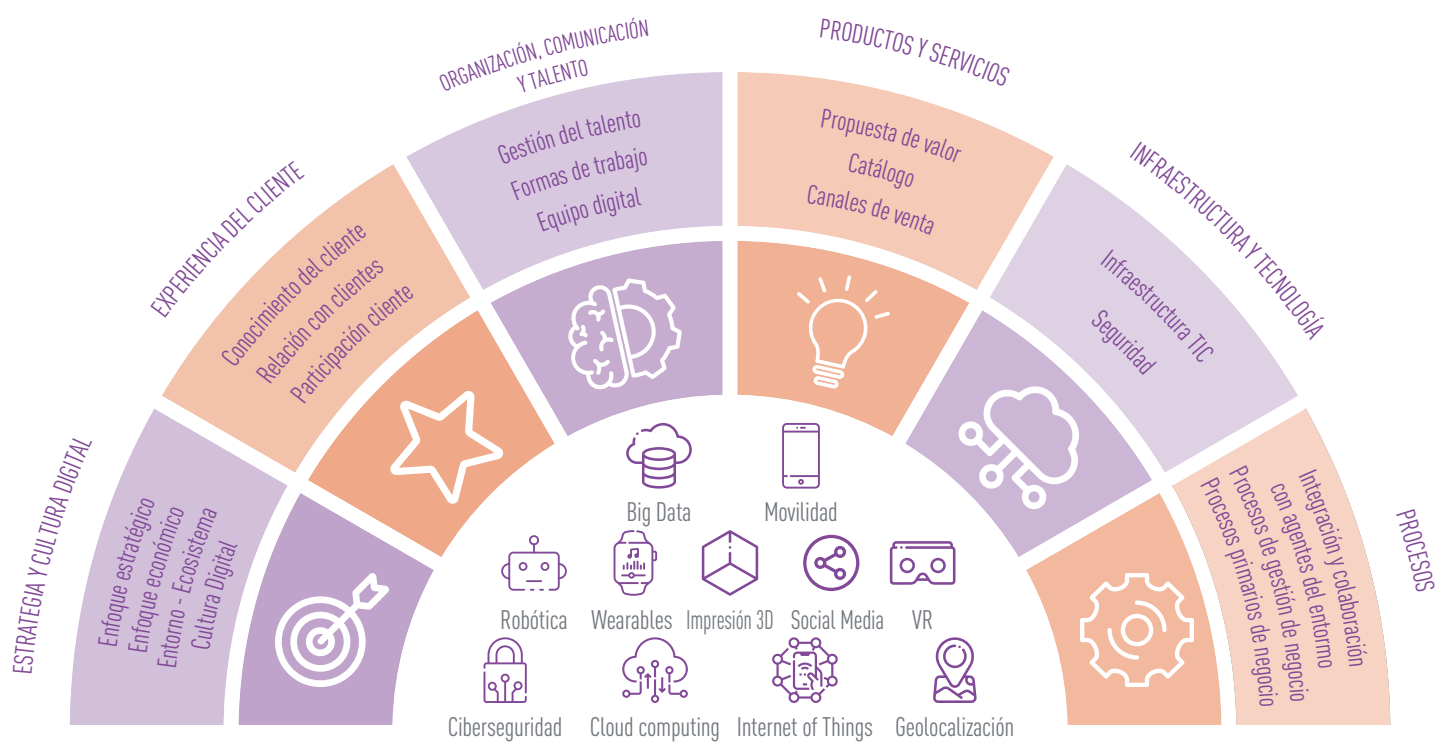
ESTRATEGIA Y CULTURA DIGITAL

Enfoque estratégico
Enfoque económico
Entorno - Ecosistema
Cultura Digital

EXPERIENCIA DEL CLIENTE

Conocimiento del cliente
Relación con clientes
Participación cliente

ORGANIZACIÓN, COMUNICACIÓN Y TALENTO

Gestión del talento
Formas de trabajo
Equipo digital

PRODUCTOS Y SERVICIOS

Propuesta de valor
Catálogo
Canales de venta

INFRAESTRUCTURA Y TECNOLOGÍA

Infraestructura TIC
Seguridad

PROCESOS

Integración y colaboración con agentes del entorno
Procesos de gestión de negocio
Procesos primarios de negocio

Big Data
Movilidad
Robótica
Wearables
Impresión 3D
Social Media
VR
Ciberseguridad
Cloud computing
Internet of Things
Geolocalización